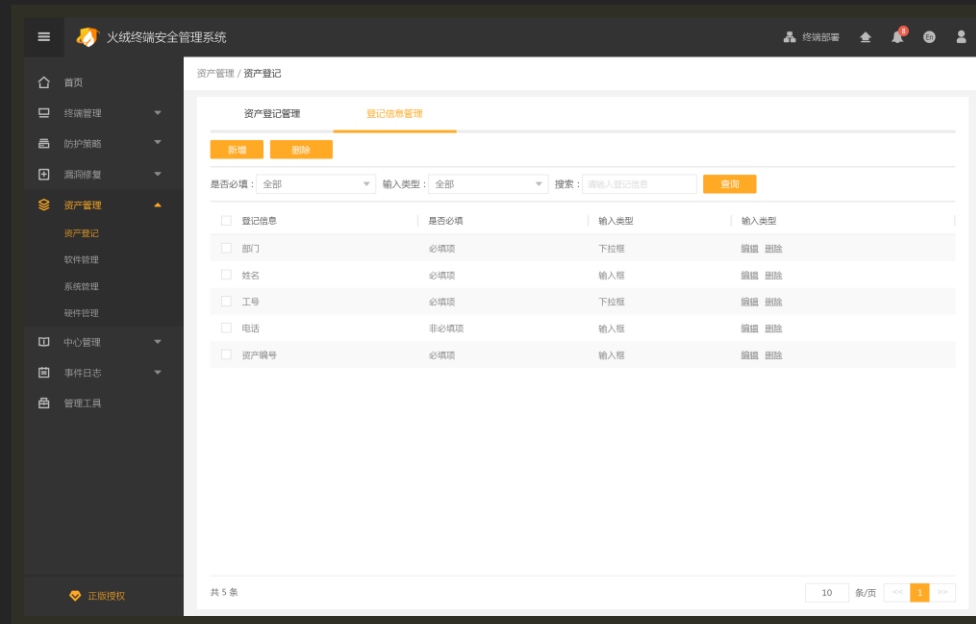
火绒终端安全管理系统

终端部署 8 En

首页
终端管理
防护策略
漏洞修复
资产管理
资产登记
软件管理
系统管理
硬件管理
中心管理
事件日志
管理工具

正版授权

资产管理 / 资产登记

资产登记管理 登记信息管理

新增 删除

是否必填： 全部 输入类型： 全部 搜索： 请输入登记信息 查询

| 登记信息 | 是否必填 | 输入类型 | 输入类型 |
|---|---|---|---|
| 部门 | 必填项 | 下拉框 | 编辑 删除 |
| 姓名 | 必填项 | 输入框 | 编辑 删除 |
| 工号 | 必填项 | 下拉框 | 编辑 删除 |
| 电话 | 非必填项 | 输入框 | 编辑 删除 |
| 资产编号 | 必填项 | 输入框 | 编辑 删除 |

共 5 条

10 条/页 << 1 >>